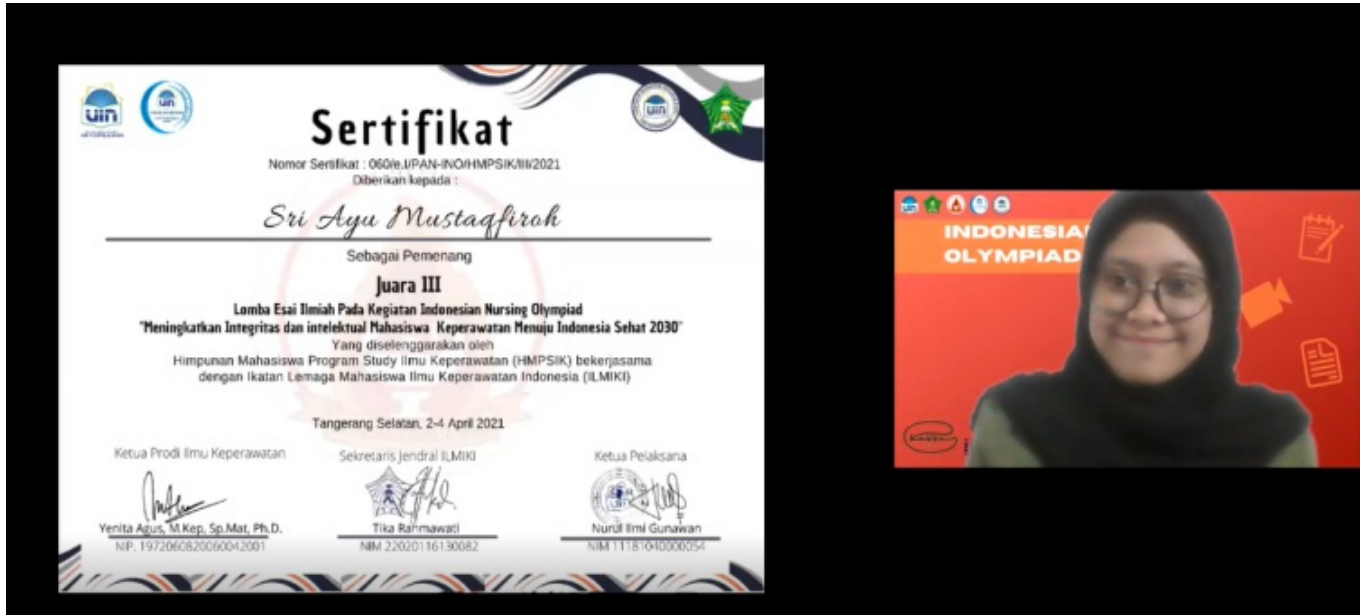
uin

Sertifikat

Nomor Sertifikat : 060/e.I/PAN-INO/HMPSIK/III/2021
Diberikan kepada :

Sri Ayu Mustaqfiroh

Sebagai Pemenang

Juara III

Lomba Esai Ilmiah Pada Kegiatan Indonesian Nursing Olympiad
"Meningkatkan Integritas dan intelektual Mahasiswa Keperawatan Menuju Indonesia Sehat 2030"
Yang diselenggarakan oleh
Himpunan Mahasiswa Program Study Ilmu Keperawatan (HMPSIK) bekerjasama dengan Ikatan Lemaga Mahasiswa Ilmu Keperawatan Indonesia (ILMIKI)

Tangerang Selatan, 2-4 April 2021

Ketua Prodi Ilmu Keperawatan
Yenita Agus, M.Kep, Sp.Mat, Ph.D.
NIP. 197206082006042001

Sekretaris Jendral ILMIKI
Tika Rahmawati
NIM 22020116130082

Ketua Pelaksana
Nurul Ilmi Gunawan
NIM 11181040000054

INDONESIA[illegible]
OLYMPIAD